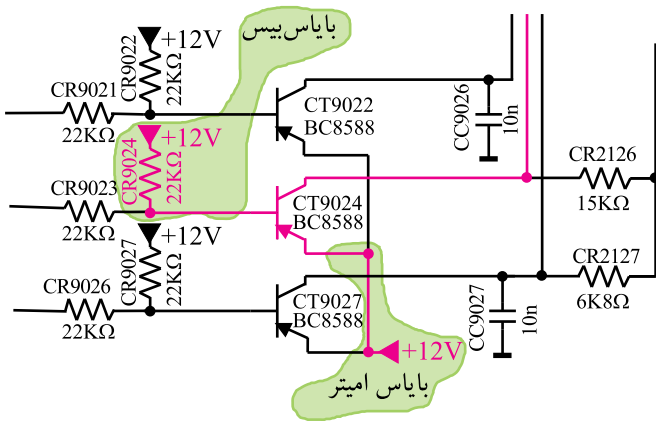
بایاس بیس

+12V

CR9022
22KΩ

CR9021
22KΩ

CT9022
BC8588

CC9026
10n

+12V
CR9024
22KΩ

CR9023
22KΩ

CT9024
BC8588

CR2126
15KΩ

+12V
CR9027
22KΩ

CR2127
6K8Ω

CR9026
22KΩ

CT9027
BC8588

CC9027
10n

+12V

بایاس امیتر